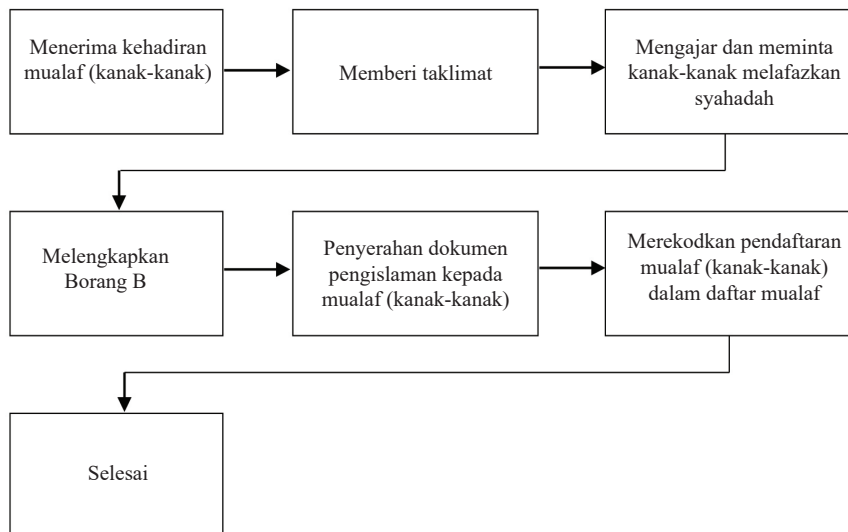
Menerima kehadiran mualaf (kanak-kanak)

Memberi taklimat

Mengajar dan meminta kanak-kanak melafazkan syahadah

Melengkapkan Borang B

Penyerahan dokumen pengislaman kepada mualaf (kanak-kanak)

Merekodkan pendaftaran mualaf (kanak-kanak) dalam daftar mualaf

Selesai